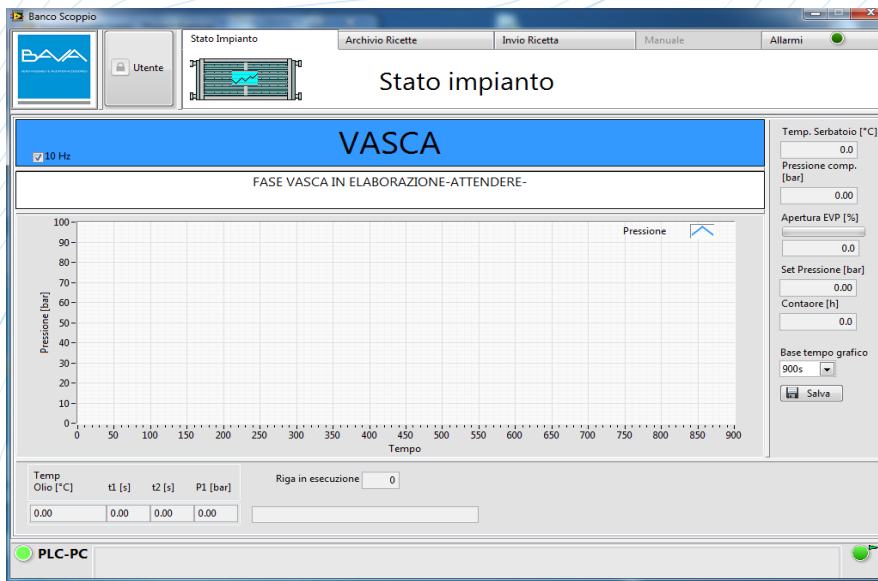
Banco Scoppio

BAVA

Utente

Stato Impianto | Archivio Ricette | Invio Ricetta | Manuale | Allarmi

Stato impianto

10 Hz

VASCA

FASE VASCA IN ELABORAZIONE-ATTENDERE-

Pressione

Pressione [bar]

100
90
80
70
60
50
40
30
20
10
0

0 50 100 150 200 250 300 350 400 450 500 550 600 650 700 750 800 850 900

Tempo

Temp. Serbatoio [°C]
0.0
Pressione comp. [bar]
0.00
Apertura EVP [%]
0.0
Set Pressione [bar]
0.00
Contaore [h]
0.0

Base tempo grafico
900s

Salva

| Temp Olio [°C] | t1 [s] | t2 [s] | P1 [bar] |
|---|---|---|---|
| 0.00 | 0.00 | 0.00 | 0.00 |

Riga in esecuzione 0

PLC-PC